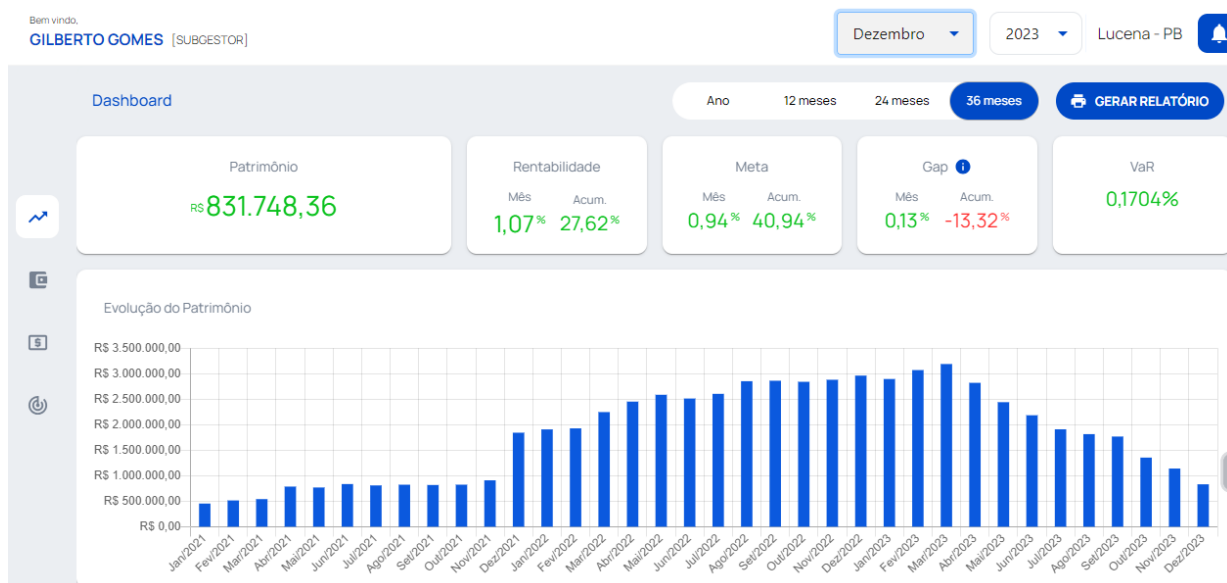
Bem vindo,
GILBERTO GOMES [SUBGESTOR]

Dezembro
2023
Lucena - PB

Dashboard

Ano
12 meses
24 meses
36 meses
GERAR RELATÓRIO

Patrimônio
R$ 831.748,36

Rentabilidade
Mês 1,07 %
Acum. 27,62 %

Meta
Mês 0,94 %
Acum. 40,94 %

Gap
Mês 0,13 %
Acum. -13,32 %

VaR
0,1704%

Evolução do Patrimônio

R$ 3.500.000,00
R$ 3.000.000,00
R$ 2.500.000,00
R$ 2.000.000,00
R$ 1.500.000,00
R$ 1.000.000,00
R$ 500.000,00
R$ 0,00

Jan/2021 Fev/2021 Mar/2021 Abr/2021 Mai/2021 Jun/2021 Jul/2021 Ago/2021 Set/2021 Out/2021 Nov/2021 Dez/2021 Jan/2022 Fev/2022 Mar/2022 Abr/2022 Mai/2022 Jun/2022 Jul/2022 Ago/2022 Set/2022 Out/2022 Nov/2022 Dez/2022 Jan/2023 Fev/2023 Mar/2023 Abr/2023 Mai/2023 Jun/2023 Jul/2023 Ago/2023 Set/2023 Out/2023 Nov/2023 Dez/2023